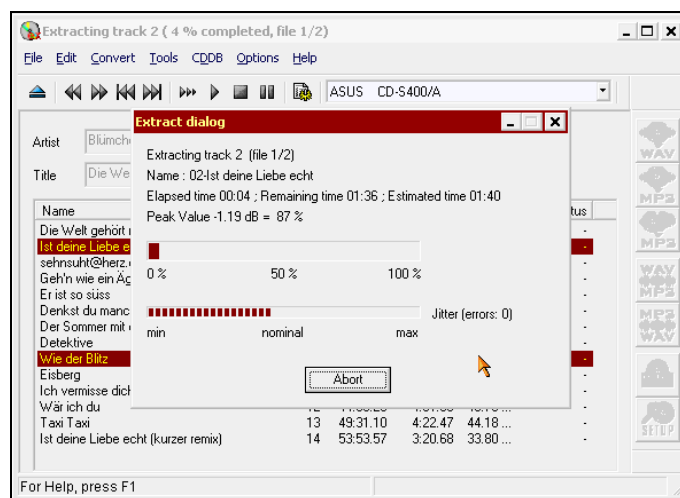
Extracting track 2 ( 4 % completed, file 1/2)

File Edit Convert Tools CDDB Options Help

ASUS CD-S400/A

Artist Blümch

Title Die We

Name

Die Welt gehört

Ist deine Liebe e

sehnsuht@herz.

Geh'n wie ein Äg

Er ist so süss

Denkst du manc

Der Sommer mit

Detektive

Wie der Blitz

Eisberg

Ich vermisse dich

Wär ich du

Taxi Taxi 13 49:31.10 4:22.47 44.18 ...

Ist deine Liebe echt (kurzer remix) 14 53:53.57 3:20.68 33.80 ...

tus

Extract dialog

Extracting track 2 (file 1/2)

Name : 02-Ist deine Liebe echt

Elapsed time 00:04 ; Remaining time 01:36 ; Estimated time 01:40

Peak Value -1.19 dB = 87 %

0 % 50 % 100 %

Jitter (errors: 0)

min nominal max

Abort

WAV

MP3

MP3

WAV MP3

MP3 WAV

SETUP

For Help, press F1